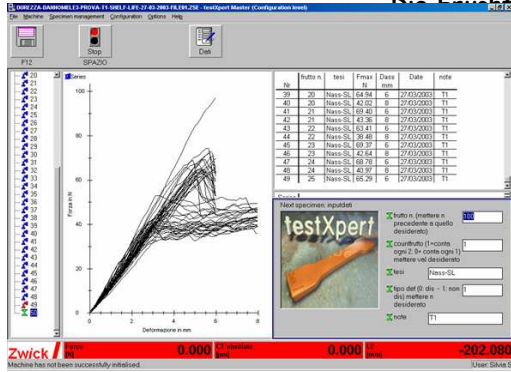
DUREZZA-DANNOMELE3-PROVA-T1-SHELF-LIFE-27-03-2003-FILE01.ZSE - testXpert Master (Configuration level)

File Machine Specimen management Configuration Options Help

F12 Stop SPAZIO Dati

20
21
22
23
24
25
26
27
28
29
30
31
32
33
34
35
36
37
38
39
40
41
42
43
44
45
46
47
48
49
50

Series

100
80
60
40
20
0

Forza in N

0 2 4 6 8
Deformazione in mm

| Nr | frutto n. | tesi | Fmax N | Dass mm | Date | note |
|---|---|---|---|---|---|---|
| 39 | 20 | Nass-SL | 64.94 | 6 | 27/03/2003 | T1 |
| 40 | 20 | Nass-SL | 42.02 | 8 | 27/03/2003 | T1 |
| 41 | 21 | Nass-SL | 69.40 | 6 | 27/03/2003 | T1 |
| 42 | 21 | Nass-SL | 43.36 | 8 | 27/03/2003 | T1 |
| 43 | 22 | Nass-SL | 63.41 | 6 | 27/03/2003 | T1 |
| 44 | 22 | Nass-SL | 39.48 | 8 | 27/03/2003 | T1 |
| 45 | 23 | Nass-SL | 69.37 | 6 | 27/03/2003 | T1 |
| 46 | 23 | Nass-SL | 42.64 | 8 | 27/03/2003 | T1 |
| 47 | 24 | Nass-SL | 68.78 | 6 | 27/03/2003 | T1 |
| 48 | 24 | Nass-SL | 40.97 | 8 | 27/03/2003 | T1 |
| 49 | 25 | Nass-SL | 65.29 | 6 | 27/03/2003 | T1 |

Next specimen: inputdati

testXpert

frutto n. (mettere n. precedente a quello desiderato) 100

countfrutto (1=conta ogni 2; 0= conta ogni 1) mettere val desiderato 1

tesi Nass-SL

tipo def (0: dis - 1: non dis) mettere n desiderato 1

note T1

Zwick Force [N] 0.000 LE absolute [mm] 0.000 LE [mm] -202.080

Machine has not been successfully initialised

User: Silvia S